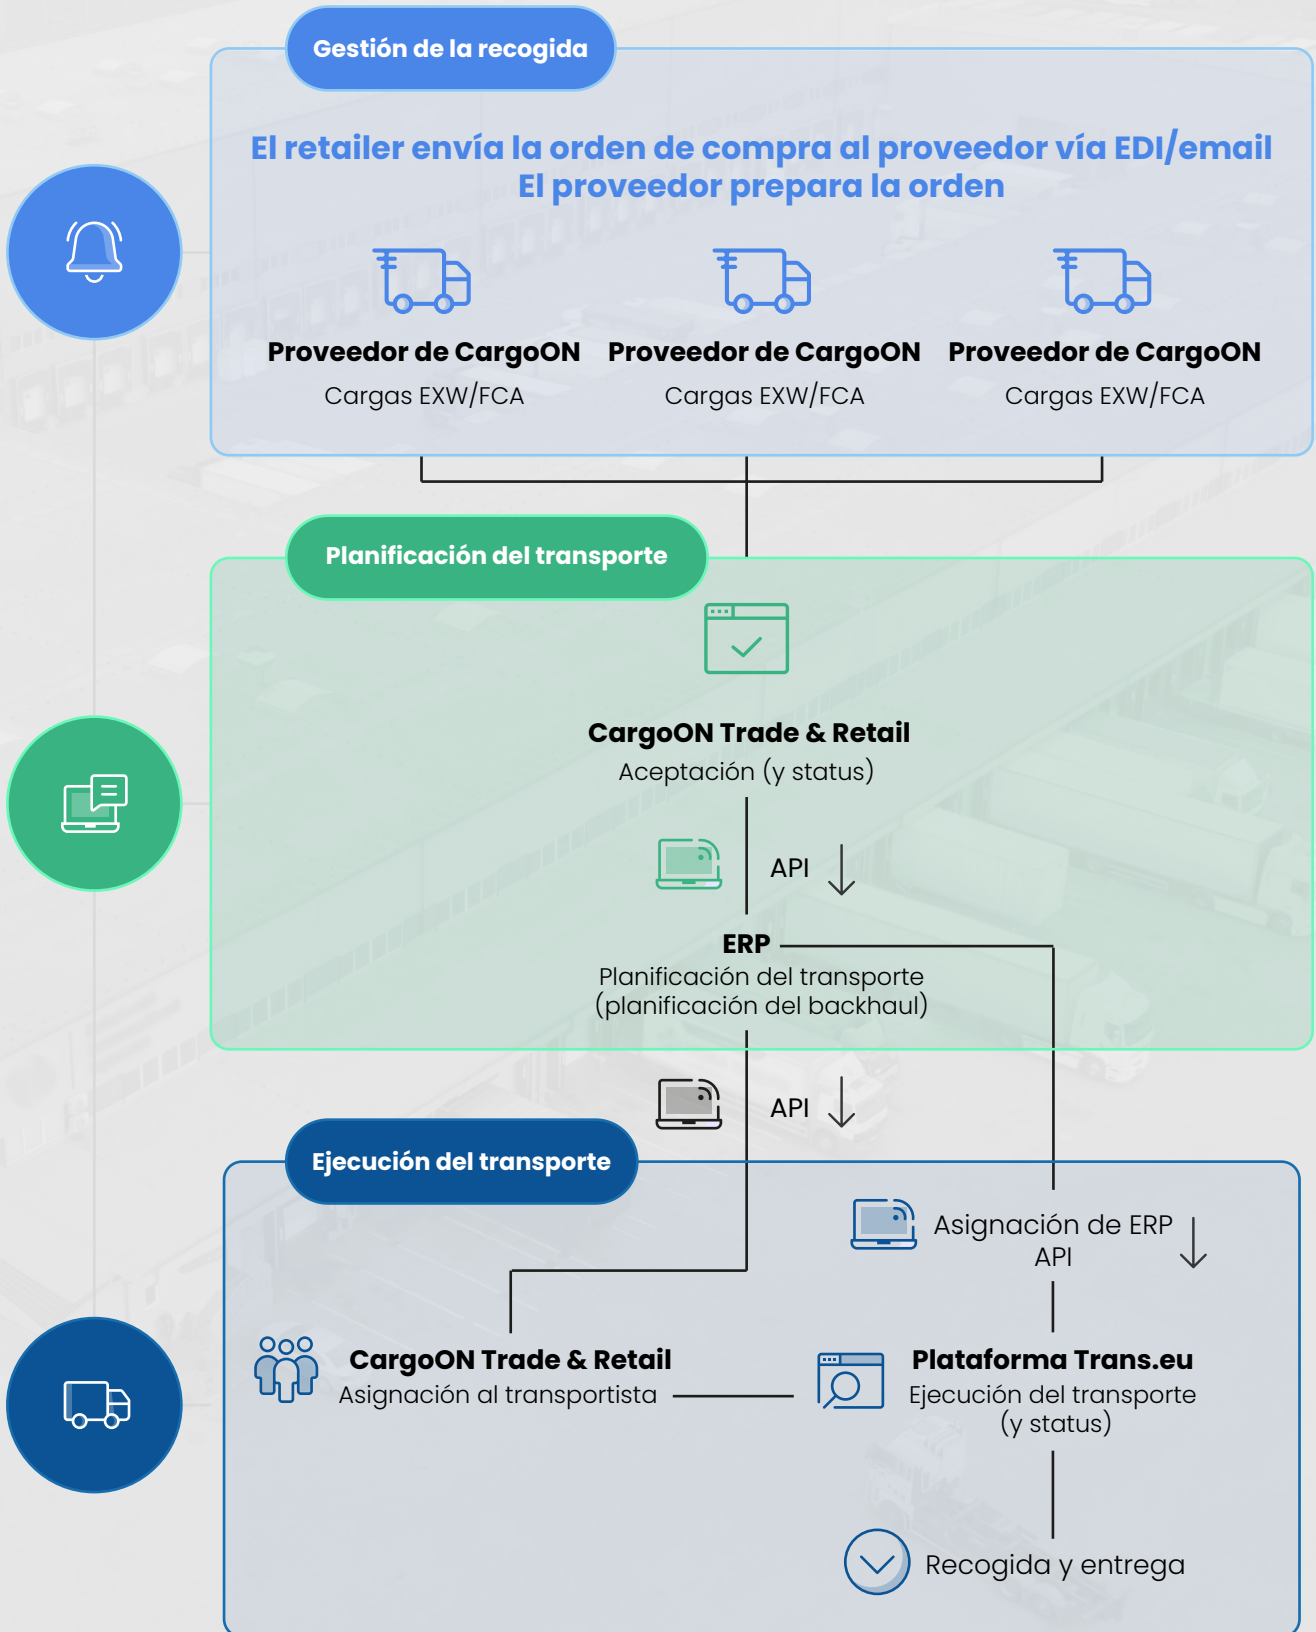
Gestión de la recogida

El retailer envía la orden de compra al proveedor vía EDI/email
El proveedor prepara la orden

Proveedor de CargoON
Cargas EXW/FCA

Proveedor de CargoON
Cargas EXW/FCA

Proveedor de CargoON
Cargas EXW/FCA

Planificación del transporte

CargoON Trade & Retail
Aceptación (y status)

API

ERP
Planificación del transporte
(planificación del backhaul)

API

Ejecución del transporte

Asignación de ERP
API

CargoON Trade & Retail
Asignación al transportista

Plataforma Trans.eu
Ejecución del transporte
(y status)

Recogida y entrega